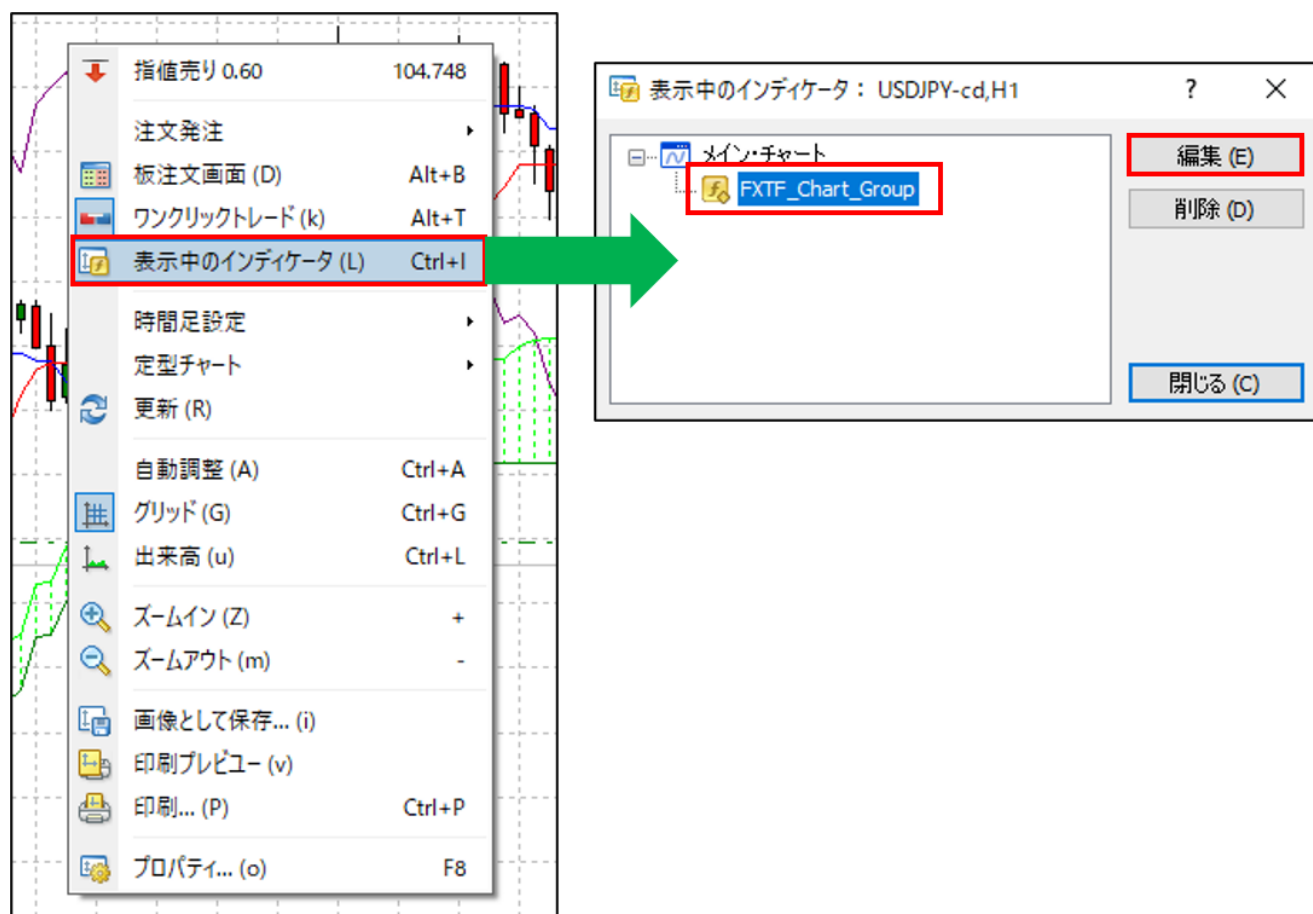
指値売り 0.60 104.748

注文発注

板注文画面 (D) Alt+B

ワンクリックトレード (k) Alt+T

表示中のインディケータ (L) Ctrl+I

時間足設定

定型チャート

更新 (R)

自動調整 (A) Ctrl+A

グリッド (G) Ctrl+G

出来高 (u) Ctrl+L

ズームイン (Z) +

ズームアウト (m) -

画像として保存... (i)

印刷プレビュー (v)

印刷... (P) Ctrl+P

プロパティ... (o) F8

表示中のインディケータ： USDJPY-cd,H1 ? ✕

メイン・チャート

FXTF_Chart_Group

編集 (E)

削除 (D)

閉じる (C)